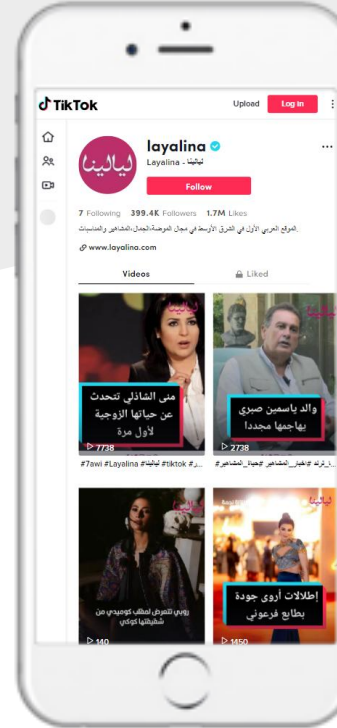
TikTok

Upload Log in

ليالينا

layalina
Layalina - ليالينا

Follow

7 Following 399.4K Followers 1.7M Likes

الموقع العربي الأول في الشرق الأوسط في مجال الموضة،الجمال،المشاهير والمناسبات

www.layalina.com

Videos

Liked

ليالينا
منى الشاذلي تتحدث عن حياتها الزوجية لأول مرة
7738
#7awi #Layalina #ليالينا #tiktok #...

ليالينا
والد ياسمين صبري يهاجمها مجددا!
2738
#...ترند #اخبار_المشاهير #حياة_المشاهير

ليالينا
روبي تتعرض لمقلب كوميدي من شقيقتها كوكي
140

ليالينا
إطلالات أروى جودة بطابع فرعوني
1450